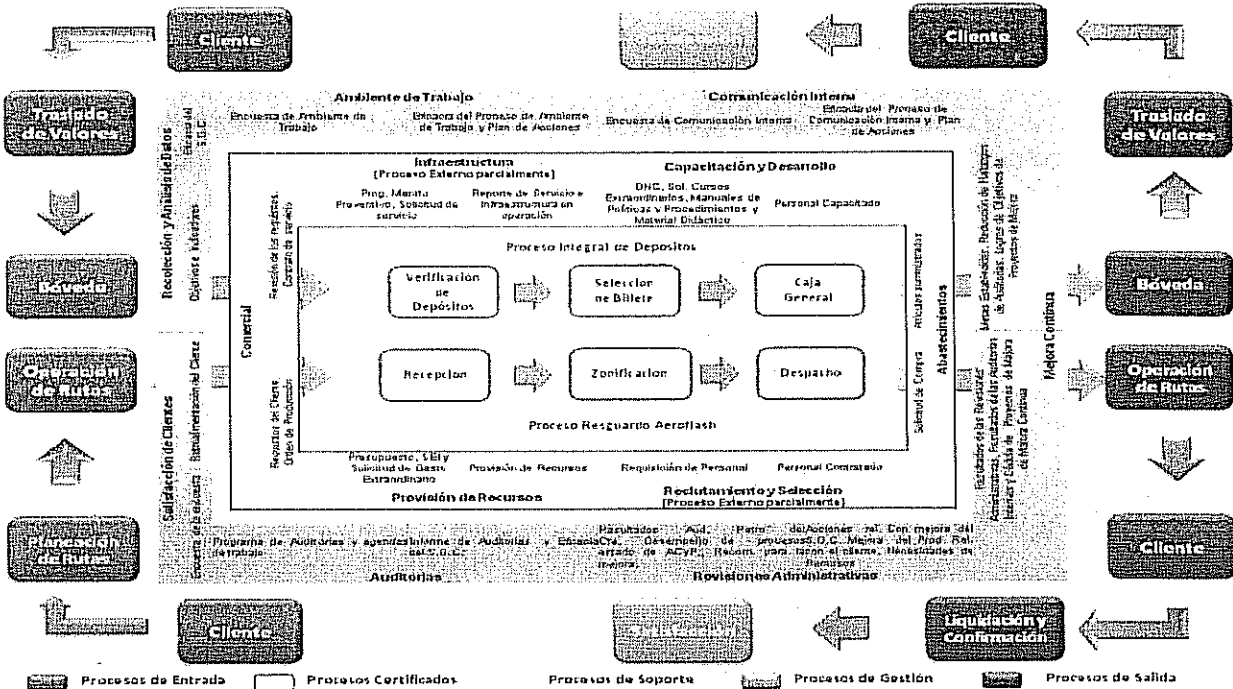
Cliente

Cliente

Traslado de Valores

Traslado de Valores

Bóveda

Bóveda

Operación de Rutas

Operación de Rutas

Planeación de Rutas

Cliente

Cliente

Liquidación y Confirmación

Ambiente de Trabajo

Encuesta de Ambiente de Trabajo

Elabora del Proceso de Ambiente de Trabajo y Plan de Acciones

Comunicación Interna

Encuesta de Comunicación Interna

Estudio del Proceso de Comunicación Interna y Plan de Acciones

Recolección y Análisis de Datos

Infraestructura
[Proceso Externo parcialmente]

Prog. Mantto Preventivo, Solicitud de servicio

Reporte de Servicio e Infraestructura en operación

Capacitación y Desarrollo

DNC, Sol. Cursos Extraordinarios, Manuales de Políticas y Procedimientos y Material Didáctico

Personal Capacitado

Proceso Integral de Depositos

Verificación de Depósitos

Seleccion de Billete

Caja General

Recepcion

Zonificacion

Despacho

Proceso Resguardo Aeroflash

Comercial

Abastecimientos

Mejora Continua

Calificación de Clientes

Presupuesto, SEI y Solicitud de Gasto Extraordinario

Provisión de Recursos

Requisición de Personal

Personal Contratado

Provisión de Recursos

Reclutamiento y Selección
[Proceso Externo parcialmente]

Programa de Auditorías y agentes Informe de Auditorías y Eficacia del trabajo del S.G.C.

Resultados Aud., Retro. del Acciones, Desempeño de procesos S.G.C. Mejora del Prod. Estado de ACyP, Recom. para hacer el cierre, Necesidades de Mejora, Recursos

Auditorias

Revisiones Administrativas

Procesos de Entrada

Procesos Certificados

Procesos de Soporte

Procesos de Gestión

Procesos de Salida